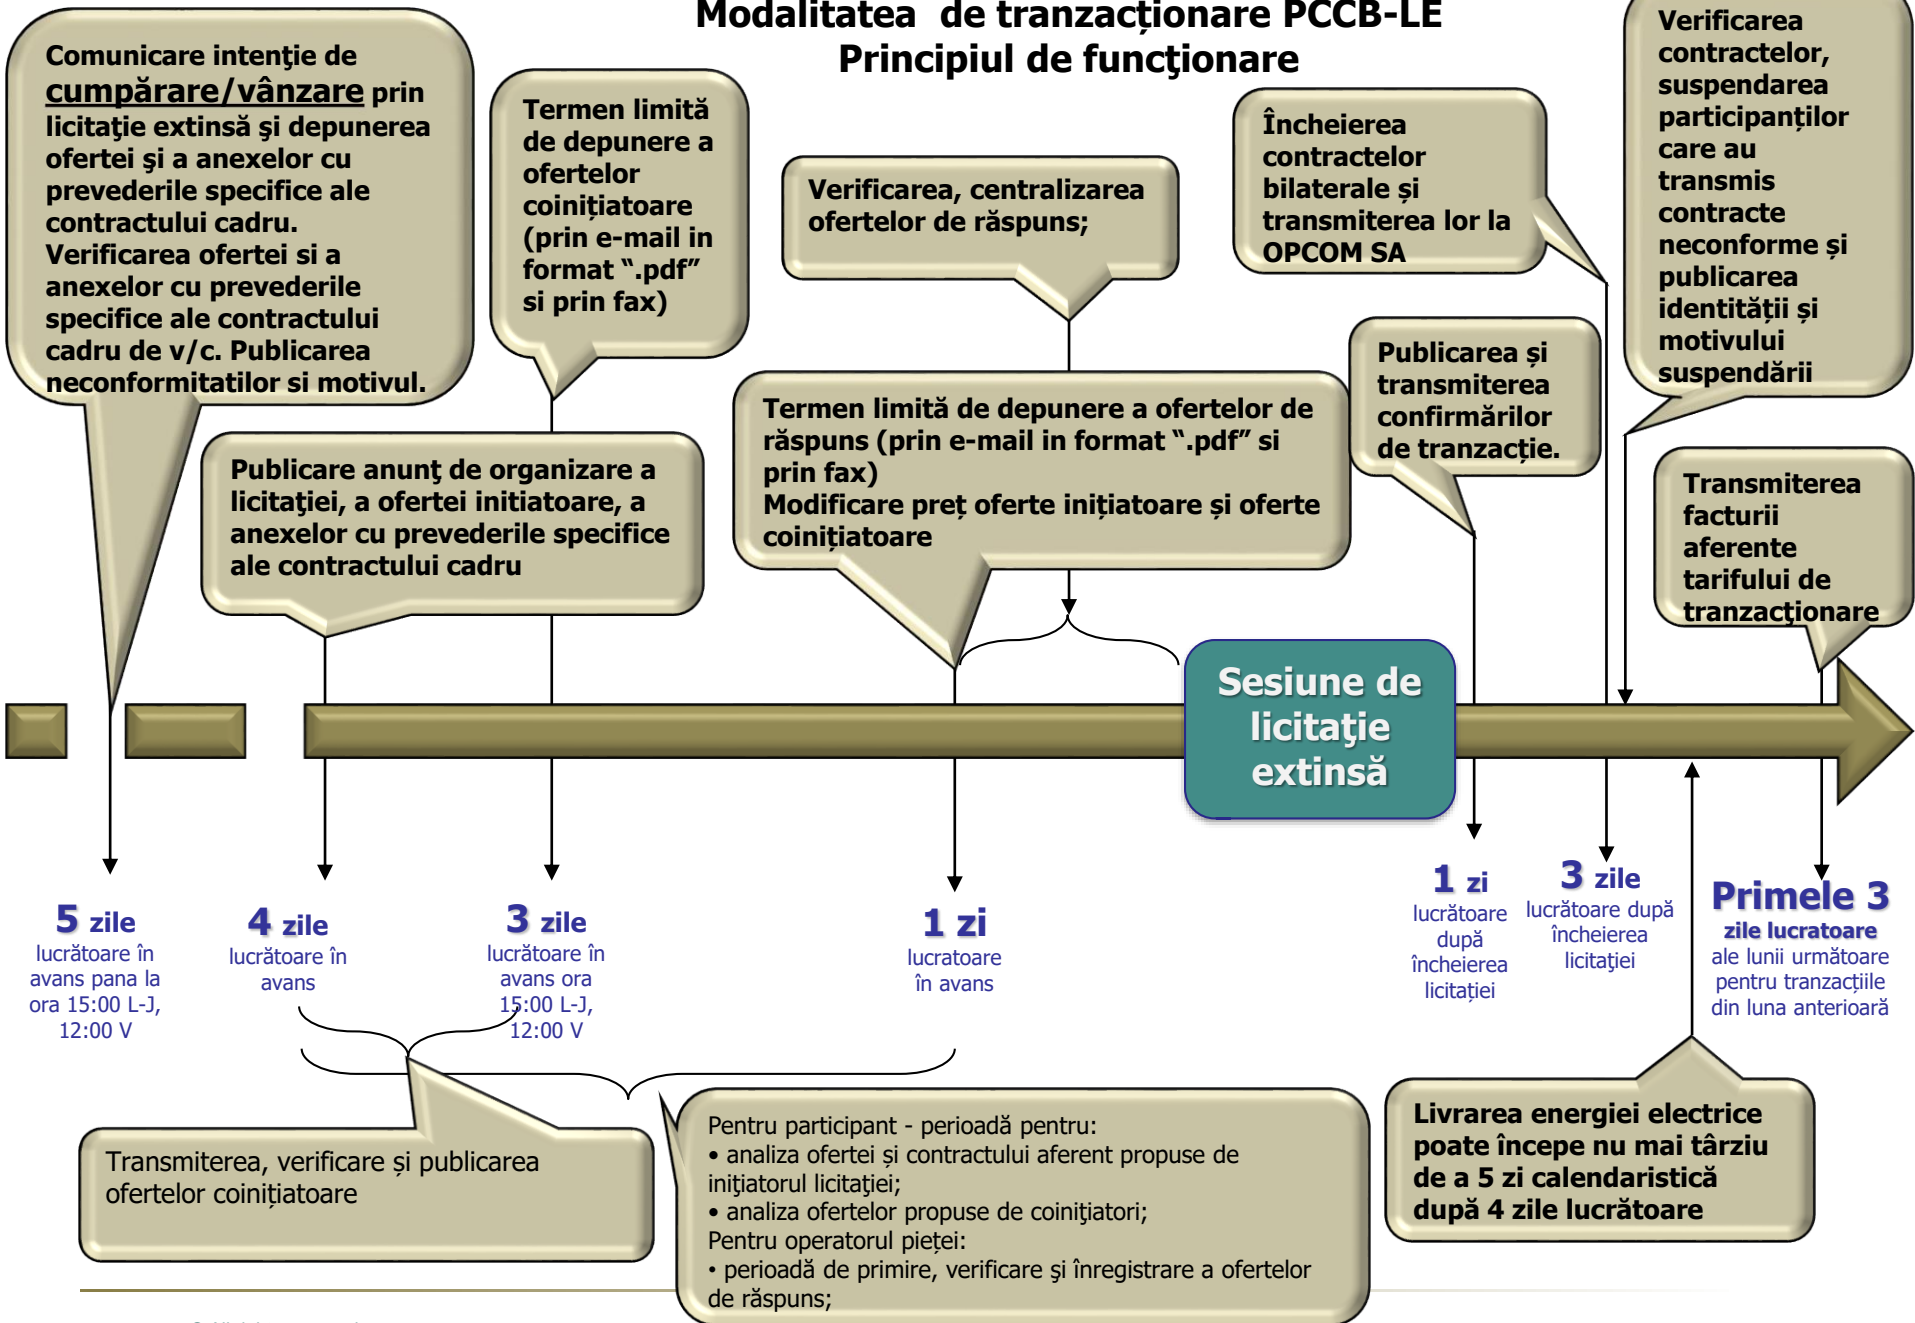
Modalitatea de tranzacționare PCCB-LE
Principiul de funcţionare

Comunicare intenţie de cumpărare/vânzare prin licitaţie extinsă şi depunerea ofertei şi a anexelor cu prevederile specifice ale contractului cadru. Verificarea ofertei si a anexelor cu prevederile specifice ale contractului cadru de v/c. Publicarea neconformitatilor si motivul.

Termen limită de depunere a ofertelor coinițiatoare (prin e-mail in format ".pdf" si prin fax)

Verificarea, centralizarea ofertelor de răspuns;

Încheierea contractelor bilaterale și transmiterea lor la OPCOM SA

Verificarea contractelor, suspendarea participanților care au transmis contracte neconforme și publicarea identității și motivului suspendării

Publicare anunţ de organizare a licitaţiei, a ofertei initiatoare, a anexelor cu prevederile specifice ale contractului cadru

Termen limită de depunere a ofertelor de răspuns (prin e-mail in format ".pdf" si prin fax)
Modificare preț oferte inițiatoare și oferte coinițiatoare

Publicarea și transmiterea confirmărilor de tranzacție.

Transmiterea facturii aferente tarifului de tranzacționare

Sesiune de licitaţie extinsă

5 zile lucrătoare în avans pana la ora 15:00 L-J, 12:00 V

4 zile lucrătoare în avans

3 zile lucrătoare în avans ora 15:00 L-J, 12:00 V

1 zi lucratoare în avans

1 zi lucrătoare după încheierea licitației

3 zile lucrătoare după încheierea licitației

Primele 3 zile lucratoare ale lunii următoare pentru tranzacțiile din luna anterioară

Transmiterea, verificare și publicarea ofertelor coinițiatoare

Pentru participant - perioadă pentru:
• analiza ofertei și contractului aferent propuse de iniţiatorul licitaţiei;
• analiza ofertelor propuse de coiniţiatori;
Pentru operatorul pieţei:
• perioadă de primire, verificare şi înregistrare a ofertelor de răspuns;

Livrarea energiei electrice poate începe nu mai târziu de a 5 zi calendaristică după 4 zile lucrătoare